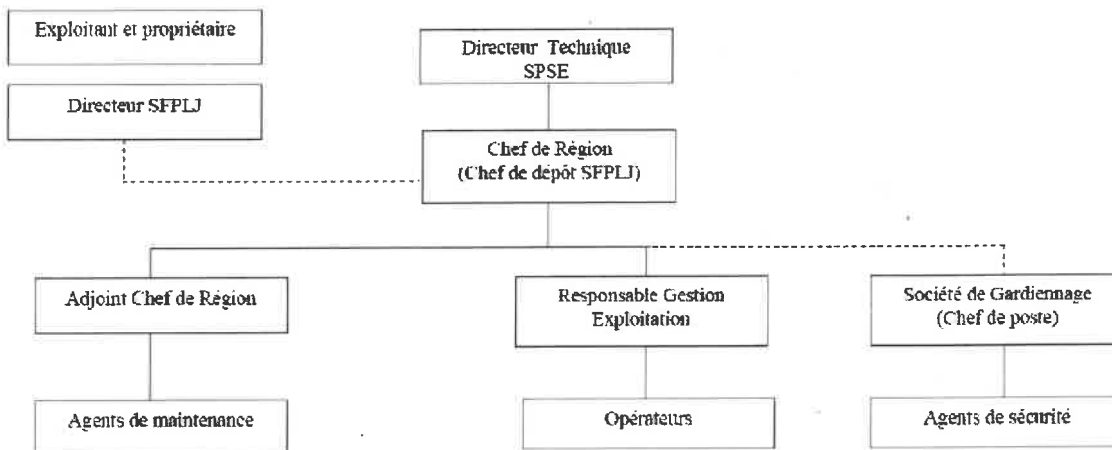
Exploitant et propriétaire

Directeur SFPLJ

Directeur Technique SPSE

Chef de Région (Chef de dépôt SFPLJ)

Adjoint Chef de Région

Responsable Gestion Exploitation

Société de Gardiennage (Chef de poste)

Agents de maintenance

Opérateurs

Agents de sécurité